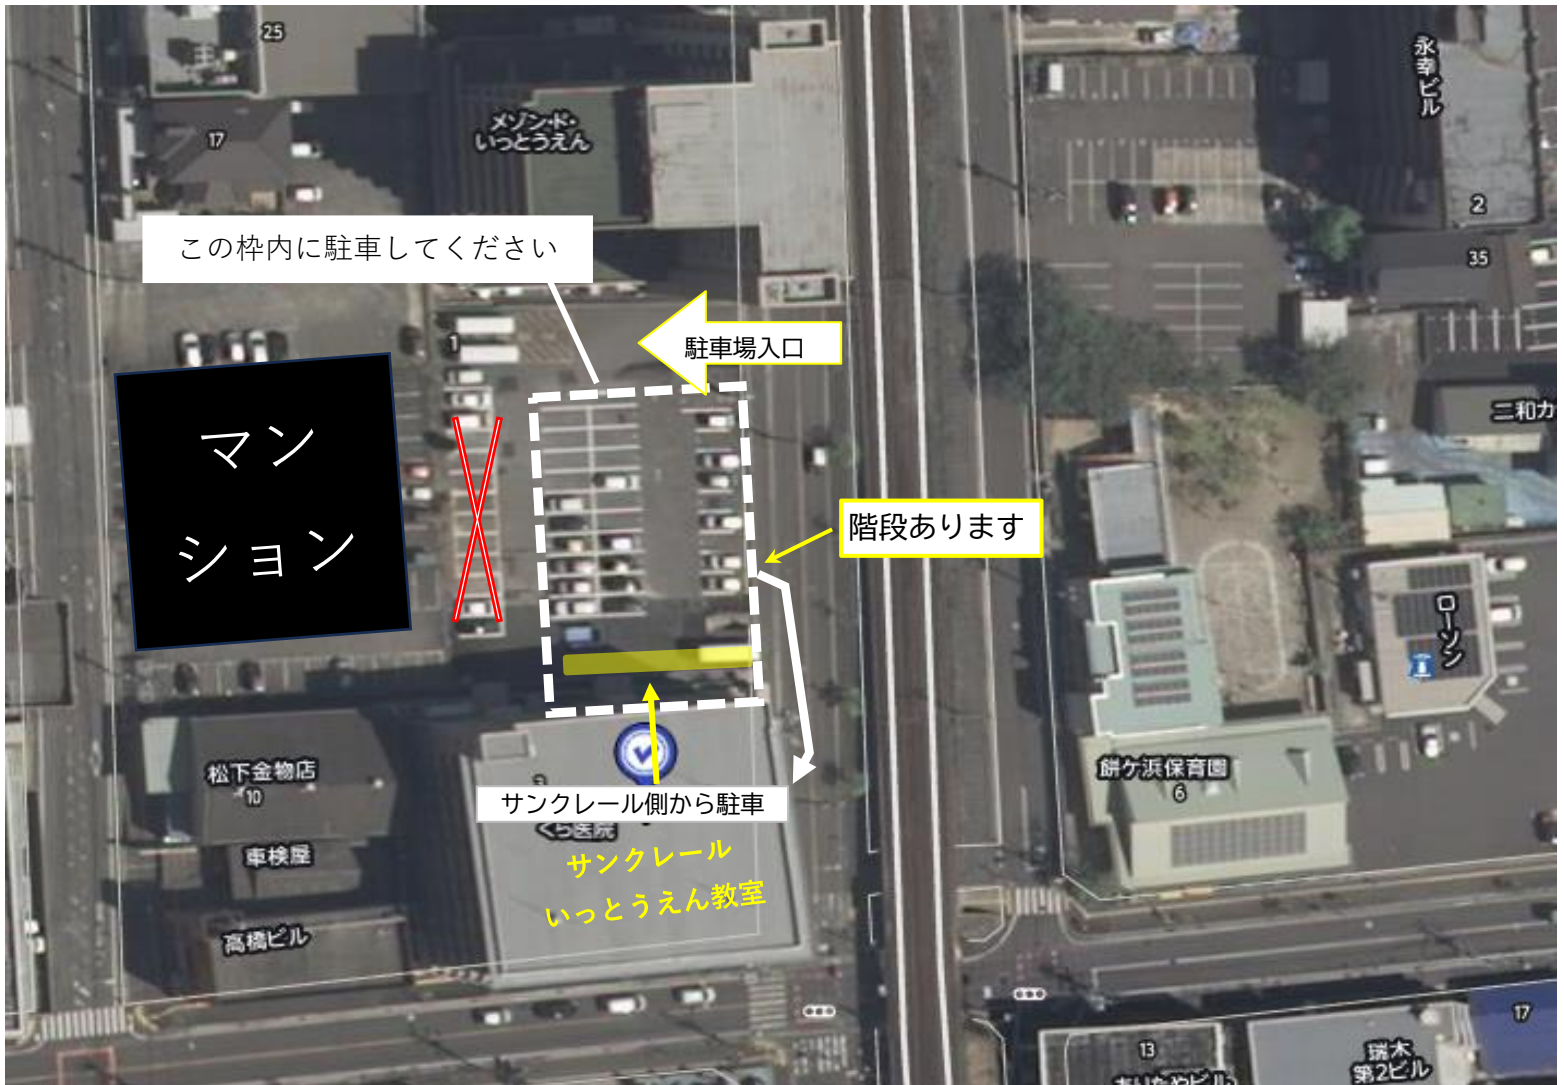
25

17

メゾン・ド・いっとうえん

永幸ビル

2

35

この枠内に駐車してください

1

駐車場入口

マンション

二和カ

階段あります

ローソン

松下金物店
10

サンクレール側から駐車

くち医院

餅ケ浜保育園
6

車検屋

サンクレール
いっとうえん教室

高橋ビル

13

17

瑞木第2ビル

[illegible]